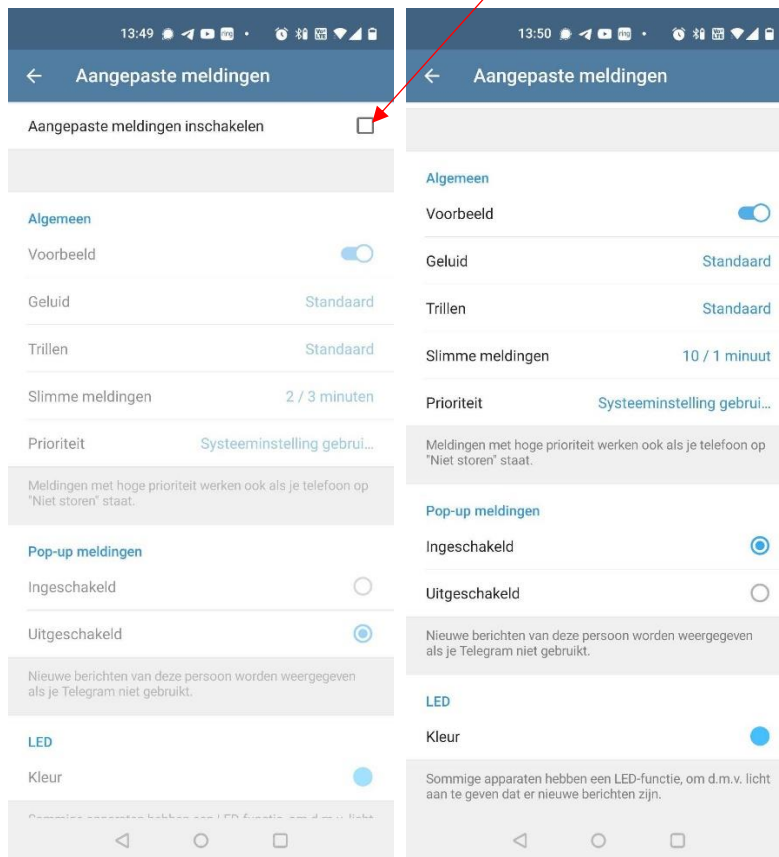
13:49

Aangepaste meldingen

Aangepaste meldingen inschakelen

Algemeen

Voorbeeld

Geluid Standaard

Trillen Standaard

Slimme meldingen 2 / 3 minuten

Prioriteit Systeeminstelling gebrui...

Meldingen met hoge prioriteit werken ook als je telefoon op "Niet storen" staat.

Pop-up meldingen

Ingeschakeld

Uitgeschakeld

Nieuwe berichten van deze persoon worden weergegeven als je Telegram niet gebruikt.

LED

Kleur

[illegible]

13:50

Aangepaste meldingen

Algemeen

Voorbeeld

Geluid Standaard

Trillen Standaard

Slimme meldingen 10 / 1 minuut

Prioriteit Systeeminstelling gebrui...

Meldingen met hoge prioriteit werken ook als je telefoon op "Niet storen" staat.

Pop-up meldingen

Ingeschakeld

Uitgeschakeld

Nieuwe berichten van deze persoon worden weergegeven als je Telegram niet gebruikt.

LED

Kleur

Sommige apparaten hebben een LED-functie, om d.m.v. licht aan te geven dat er nieuwe berichten zijn.